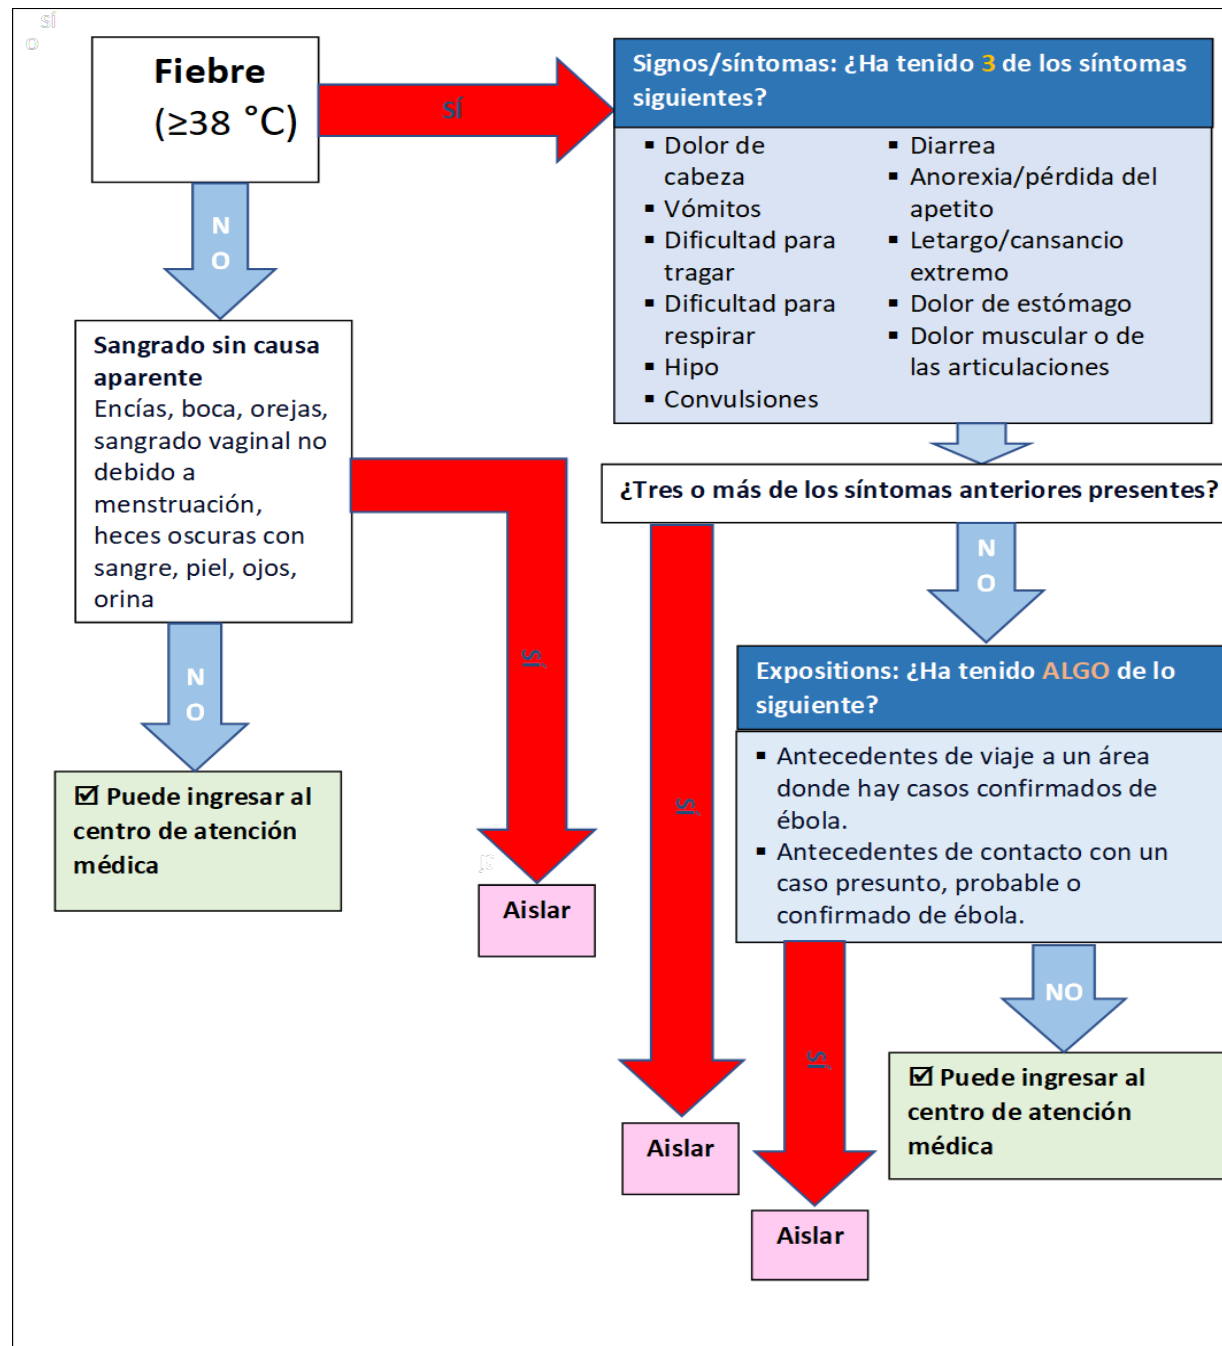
SÍ
O

Fiebre
(≥38 °C)

SÍ

Signos/síntomas: ¿Ha tenido 3 de los síntomas siguientes?

- Dolor de cabeza
- Vómitos
- Dificultad para tragar
- Dificultad para respirar
- Hipo
- Convulsiones

- Diarrea
- Anorexia/pérdida del apetito
- Letargo/cansancio extremo
- Dolor de estómago
- Dolor muscular o de las articulaciones

NO

Sangrado sin causa aparente
Encías, boca, orejas, sangrado vaginal no debido a menstruación, heces oscuras con sangre, piel, ojos, orina

¿Tres o más de los síntomas anteriores presentes?

NO

SÍ

SÍ

Expositions: ¿Ha tenido ALGO de lo siguiente?

- Antecedentes de viaje a un área donde hay casos confirmados de ébola.
- Antecedentes de contacto con un caso presunto, probable o confirmado de ébola.

NO

☑ Puede ingresar al centro de atención médica

SÍ

Aislar

NO

SÍ

☑ Puede ingresar al centro de atención médica

Aislar

Aislar